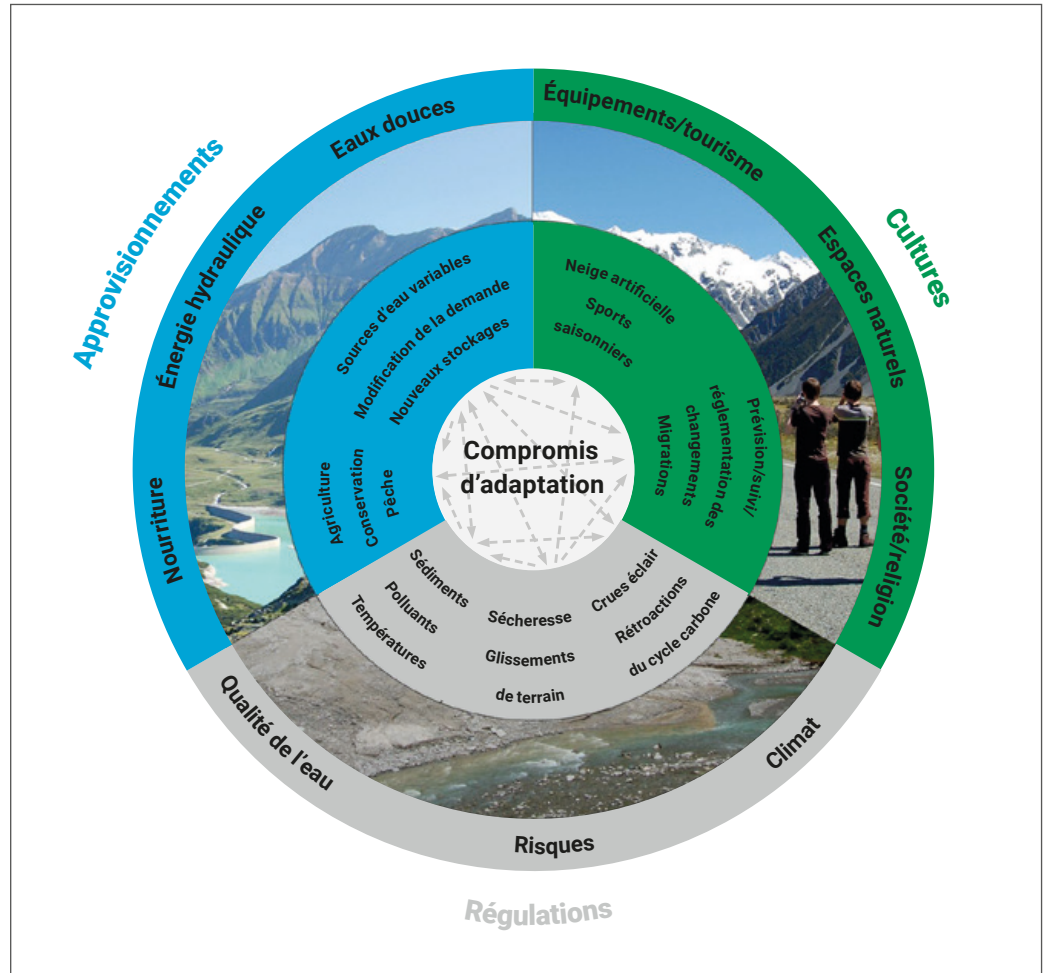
Approvisionnements

Eaux douces

Énergie hydraulique

Nourriture

Équipements/tourisme

Cultures

Espaces naturels

Société/religion

Sources d'eau variables

Modification de la demande

Nouveaux stockages

Agriculture

Conservation

Pêche

Neige artificielle

Sports saisonniers

Prévision/suivi/réglementation des changements

Migrations

Compromis d'adaptation

Sédiments

Polluants

Températures

Sécheresse

Glissements de terrain

Crues éclair

Rétroactions du cycle carbone

Qualité de l'eau

Risques

Climat

Régulations